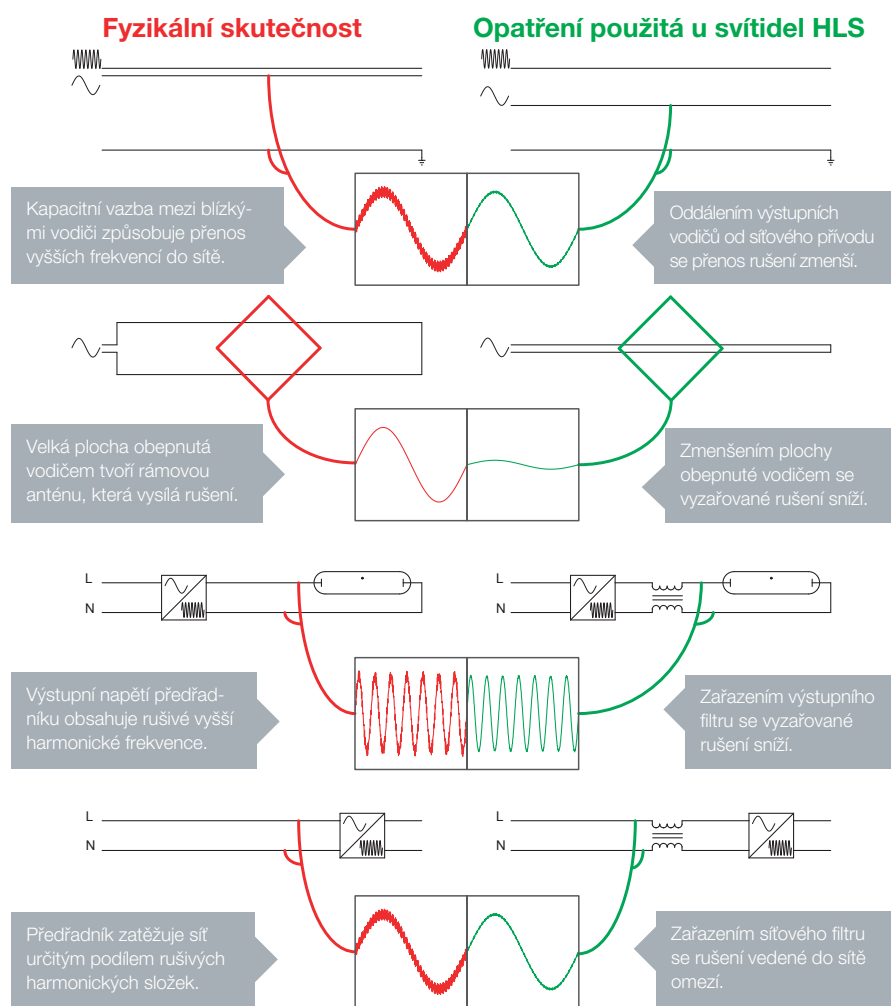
Fyzikální skutečnost

Opatření použitá u svítidel HLS

Kapacitní vazba mezi blízkými vodiči způsobuje přenos vyšších frekvencí do sítě.

Oddálením výstupních vodičů od síťového přívodu se přenos rušení zmenší.

Velká plocha obepnutá vodičem tvoří rámovou anténu, která vysílá rušení.

Zmenšením plochy obepnuté vodičem se vyzařované rušení sníží.

L
N

L
N

Výstupní napětí předřadníku obsahuje rušivé vyšší harmonické frekvence.

Zařazením výstupního filtru se vyzařované rušení sníží.

L
N

L
N

Předřadník zatěžuje síť určitým podílem rušivých harmonických složek.

Zařazením síťového filtru se rušení vedené do sítě omezí.